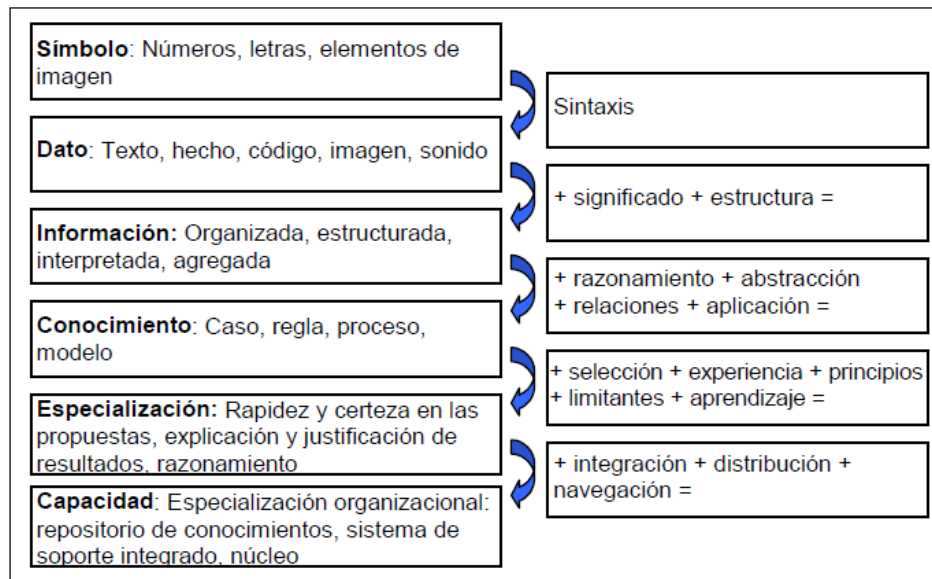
**Símbolo**: Números, letras, elementos de imagen

Sintaxis

**Dato**: Texto, hecho, código, imagen, sonido

+ significado + estructura =

**Información:** Organizada, estructurada, interpretada, agregada

+ razonamiento + abstracción + relaciones + aplicación =

**Conocimiento**: Caso, regla, proceso, modelo

+ selección + experiencia + principios + limitantes + aprendizaje =

**Especialización:** Rapidez y certeza en las propuestas, explicación y justificación de resultados, razonamiento

+ integración + distribución + navegación =

**Capacidad**: Especialización organizacional: repositorio de conocimientos, sistema de soporte integrado, núcleo